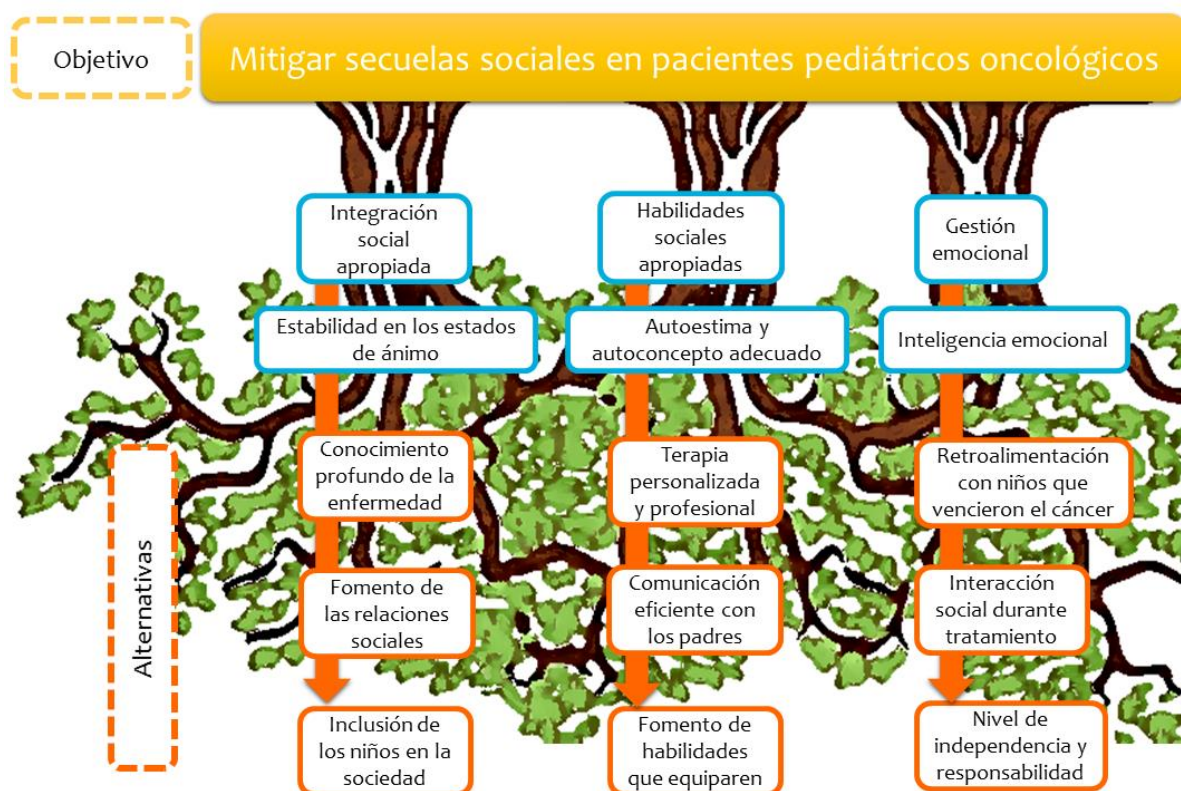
Objetivo

Mitigar secuelas sociales en pacientes pediátricos oncológicos

Integración social apropiada

Estabilidad en los estados de ánimo

Conocimiento profundo de la enfermedad

Fomento de las relaciones sociales

Inclusión de los niños en la sociedad

Habilidades sociales apropiadas

Autoestima y autoconcepto adecuado

Terapia personalizada y profesional

Comunicación eficiente con los padres

Fomento de habilidades que equiparen

Gestión emocional

Inteligencia emocional

Retroalimentación con niños que vencieron el cáncer

Interacción social durante tratamiento

Nivel de independencia y responsabilidad

Alternativas